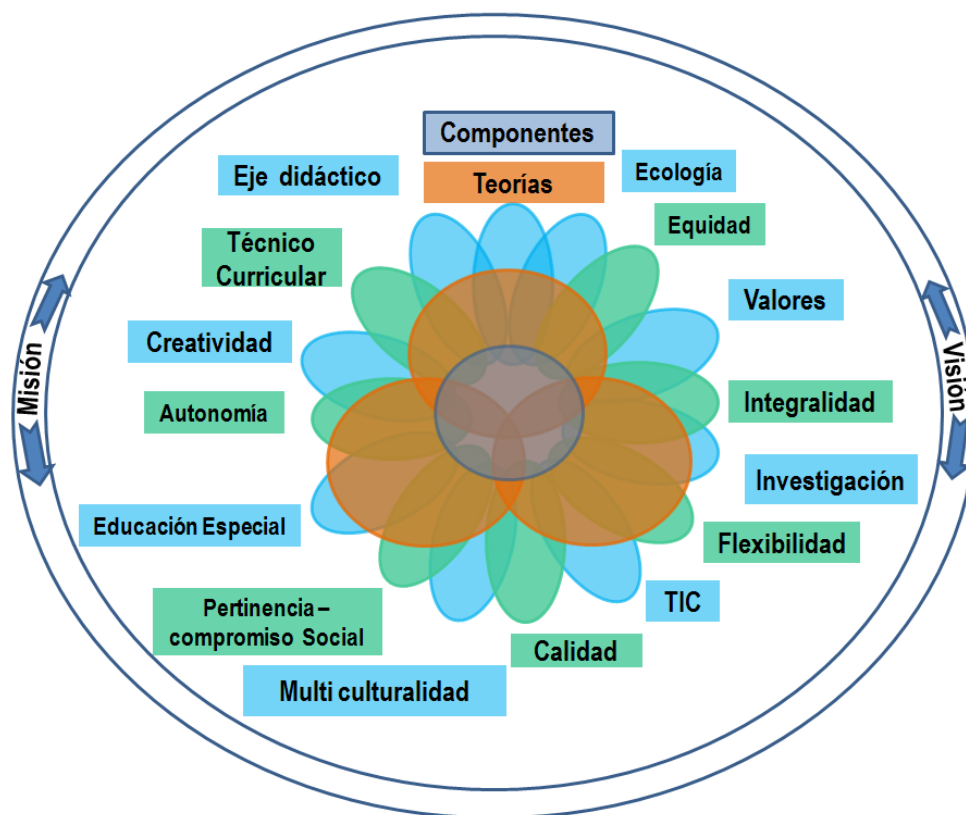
Componentes

Teorías

Eje didáctico

Ecología

Equidad

Técnico Curricular

Valores

Creatividad

Misión

Visión

Autonomía

Integralidad

Investigación

Educación Especial

Flexibilidad

TIC

Pertinencia – compromiso Social

Calidad

Multi culturalidad